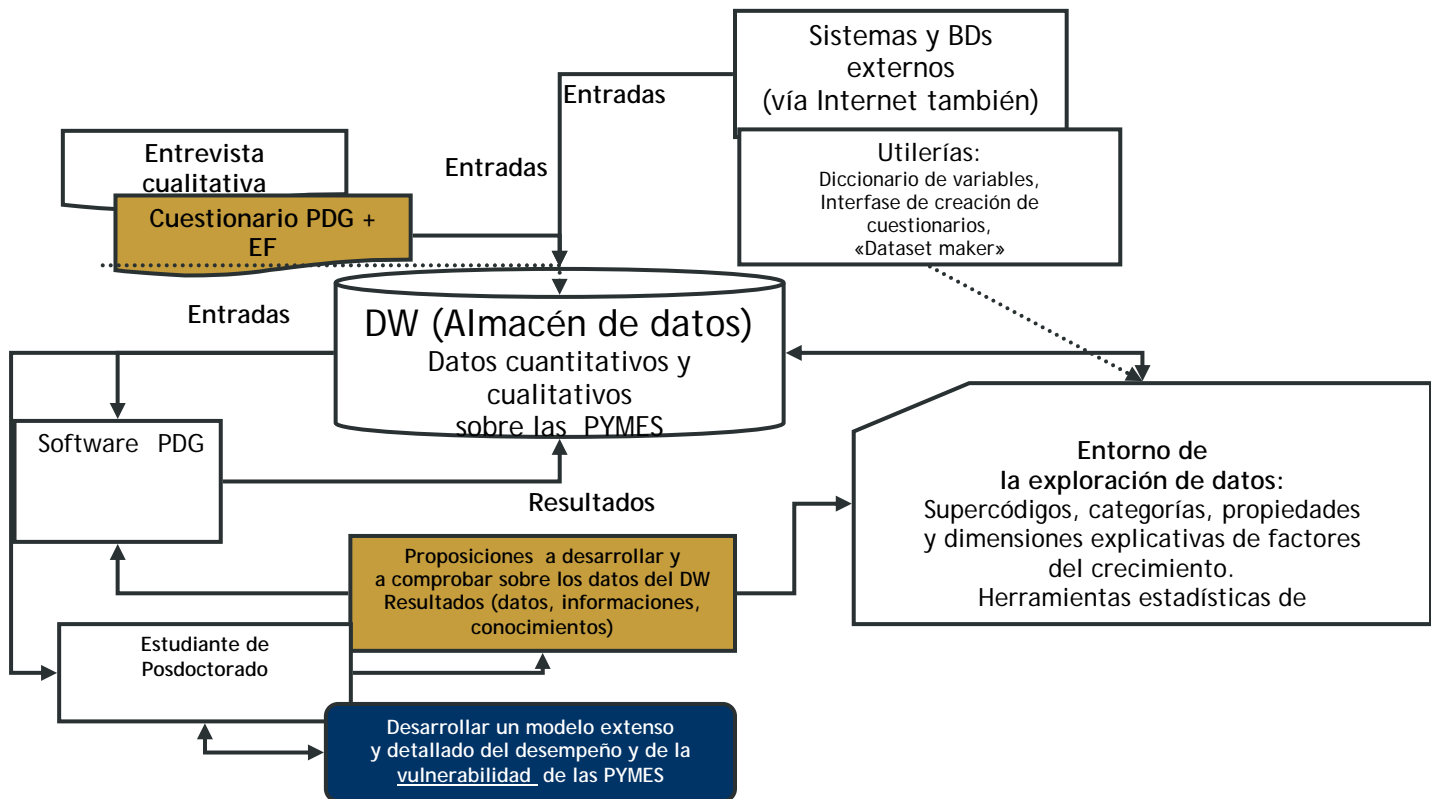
Sistemas y BDs externos (vía Internet también)

Entradas

Entrevista cualitativa

Cuestionario PDG + EF

Entradas

Utilerías:
Diccionario de variables,
Interfase de creación de cuestionarios,
«Dataset maker»

Entradas

DW (Almacén de datos)
Datos cuantitativos y cualitativos sobre las PYMES

Software PDG

Resultados

Entorno de la exploración de datos:
Supercódigos, categorías, propiedades y dimensiones explicativas de factores del crecimiento.
Herramientas estadísticas de

Proposiciones a desarrollar y a comprobar sobre los datos del DW
Resultados (datos, informaciones, conocimientos)

Estudiante de Posdoctorado

Desarrollar un modelo extenso y detallado del desempeño y de la vulnerabilidad de las PYMES